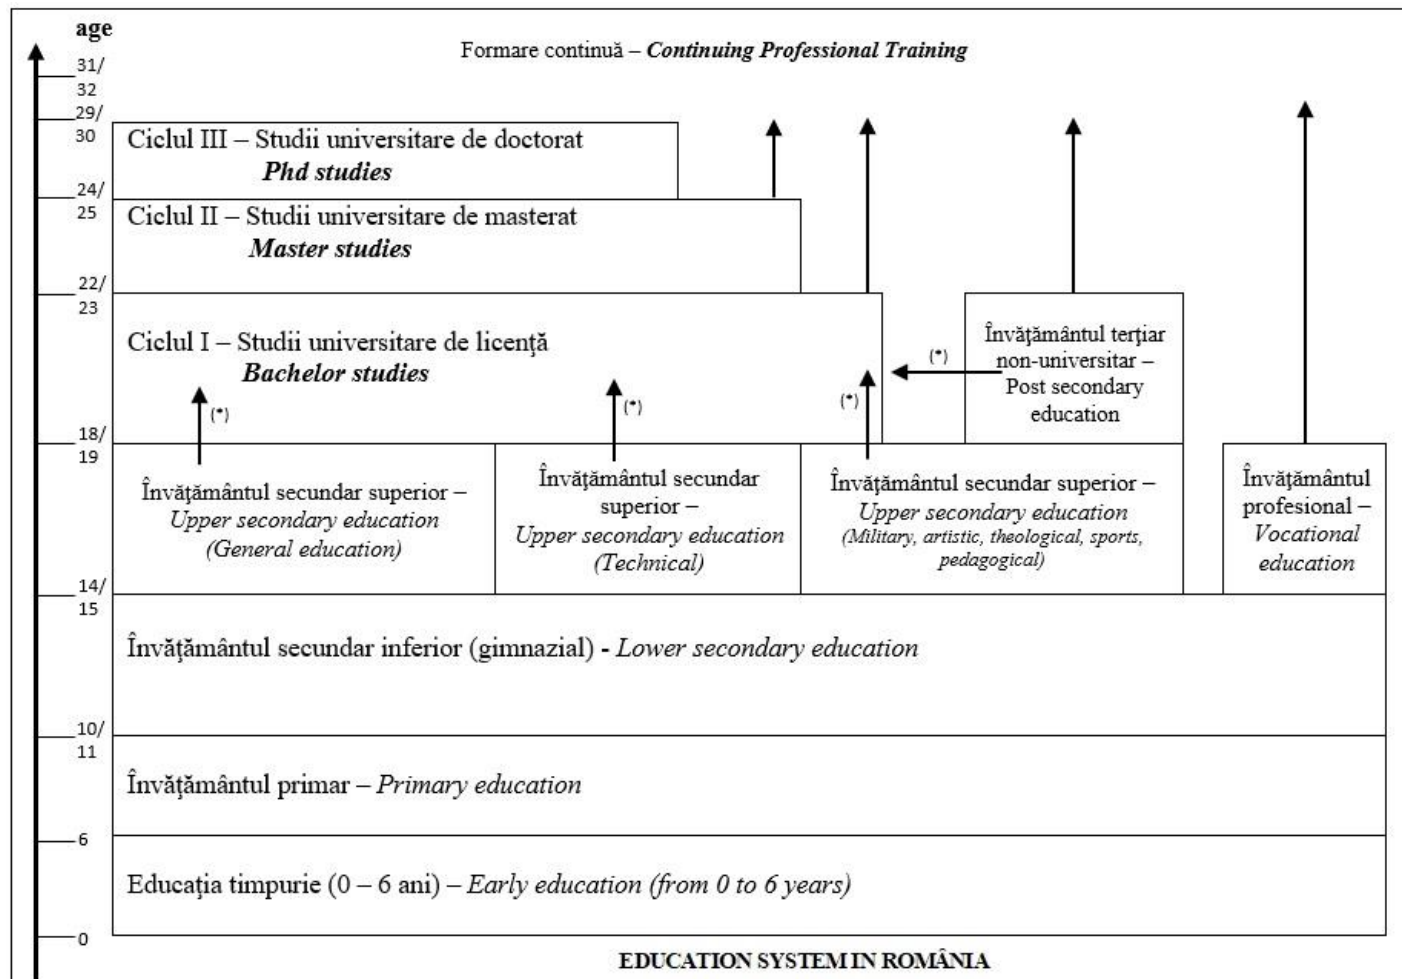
age

31/
32

29/
30

24/
25

22/
23

18/
19

14/
15

10/
11

6

0

Formare continuă – *Continuing Professional Training*

Ciclul III – Studii universitare de doctorat
*Phd studies*

Ciclul II – Studii universitare de masterat
*Master studies*

Ciclul I – Studii universitare de licență
*Bachelor studies*

(*)

(*)

(*)

(*)

Învățământul terțiar non-universitar – Post secondary education

Învățământul secundar superior – *Upper secondary education (General education)*

Învățământul secundar superior – *Upper secondary education (Technical)*

Învățământul secundar superior – *Upper secondary education (Military, artistic, theological, sports, pedagogical)*

Învățământul profesional – *Vocational education*

Învățământul secundar inferior (gimnazial) - *Lower secondary education*

Învățământul primar – *Primary education*

Educația timpurie (0 – 6 ani) – *Early education (from 0 to 6 years)*

EDUCATION SYSTEM IN ROMÂNIA